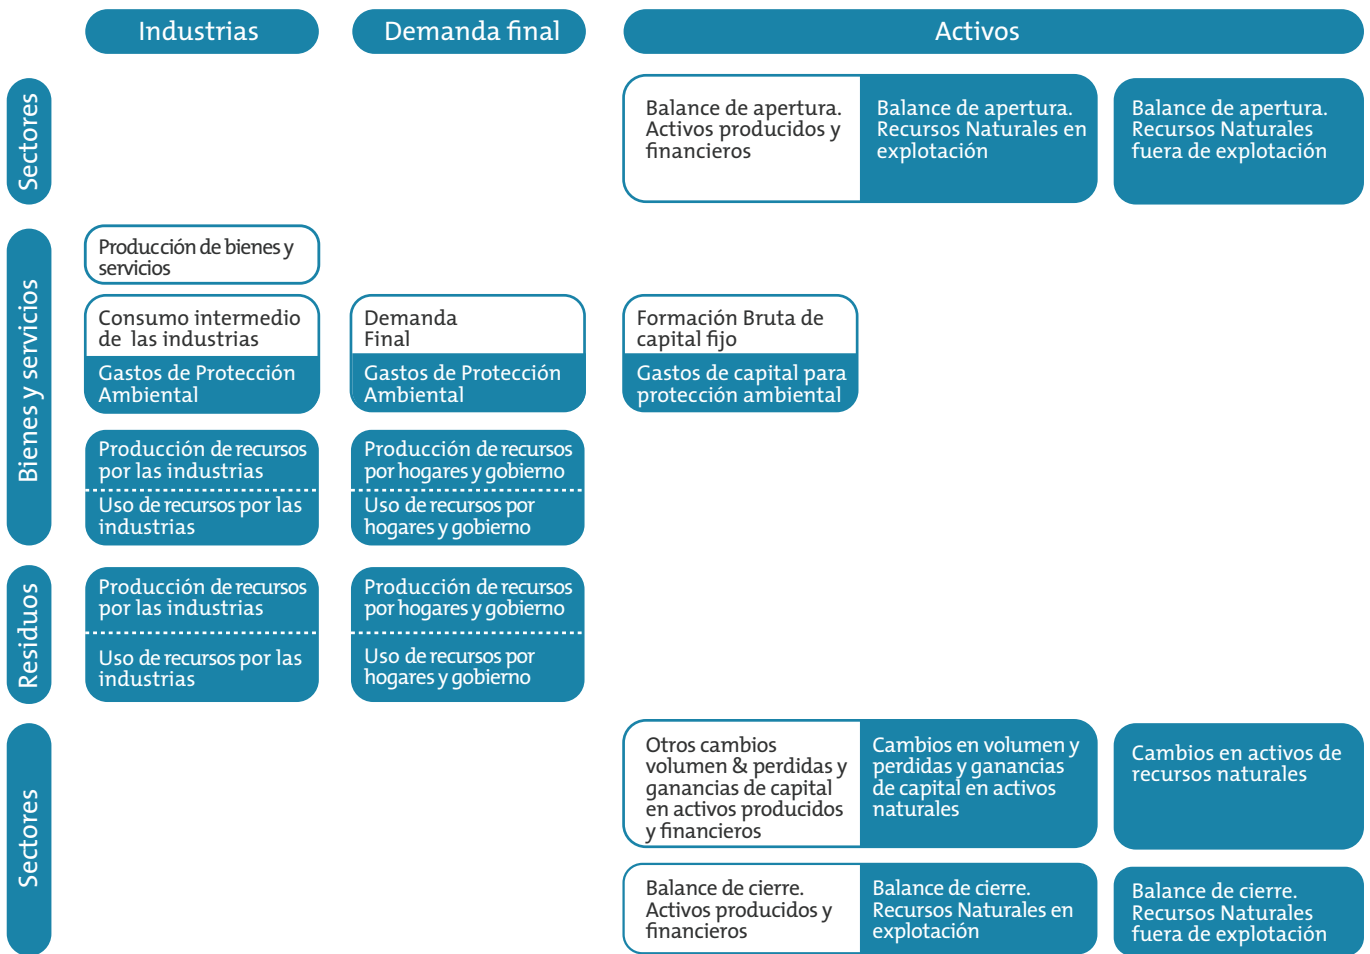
Industrias

Demanda final

Activos

Sectores

Balance de apertura. Activos producidos y financieros

Balance de apertura. Recursos Naturales en explotación

Balance de apertura. Recursos Naturales fuera de explotación

Bienes y servicios

Producción de bienes y servicios

Consumo intermedio de las industrias

Gastos de Protección Ambiental

Demanda Final

Gastos de Protección Ambiental

Formación Bruta de capital fijo

Gastos de capital para protección ambiental

Producción de recursos por las industrias

Uso de recursos por las industrias

Producción de recursos por hogares y gobierno

Uso de recursos por hogares y gobierno

Residuos

Producción de recursos por las industrias

Uso de recursos por las industrias

Producción de recursos por hogares y gobierno

Uso de recursos por hogares y gobierno

Sectores

Otros cambios volumen & perdidas y ganancias de capital en activos producidos y financieros

Cambios en volumen y perdidas y ganancias de capital en activos naturales

Cambios en activos de recursos naturales

Balance de cierre. Activos producidos y financieros

Balance de cierre. Recursos Naturales en explotación

Balance de cierre. Recursos Naturales fuera de explotación